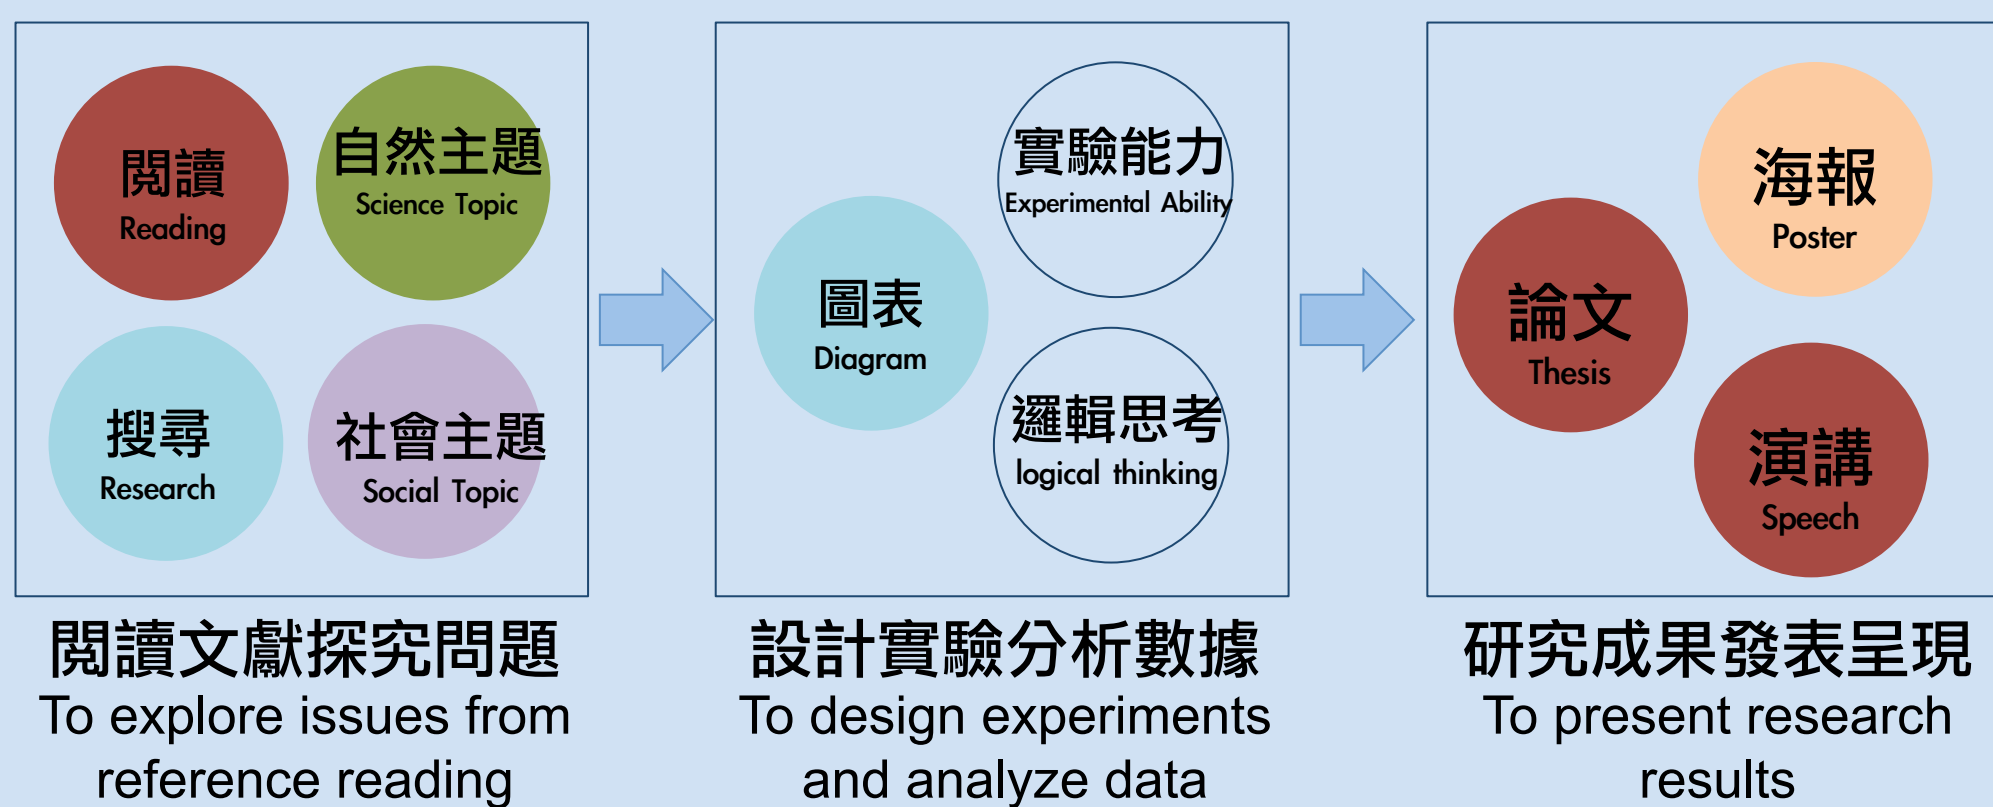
閱讀
Reading

自然主題
Science Topic

搜尋
Research

社會主題
Social Topic

閱讀文獻探究問題
To explore issues from reference reading

圖表
Diagram

實驗能力
Experimental Ability

邏輯思考
logical thinking

設計實驗分析數據
To design experiments and analyze data

論文
Thesis

海報
Poster

演講
Speech

研究成果發表呈現
To present research results